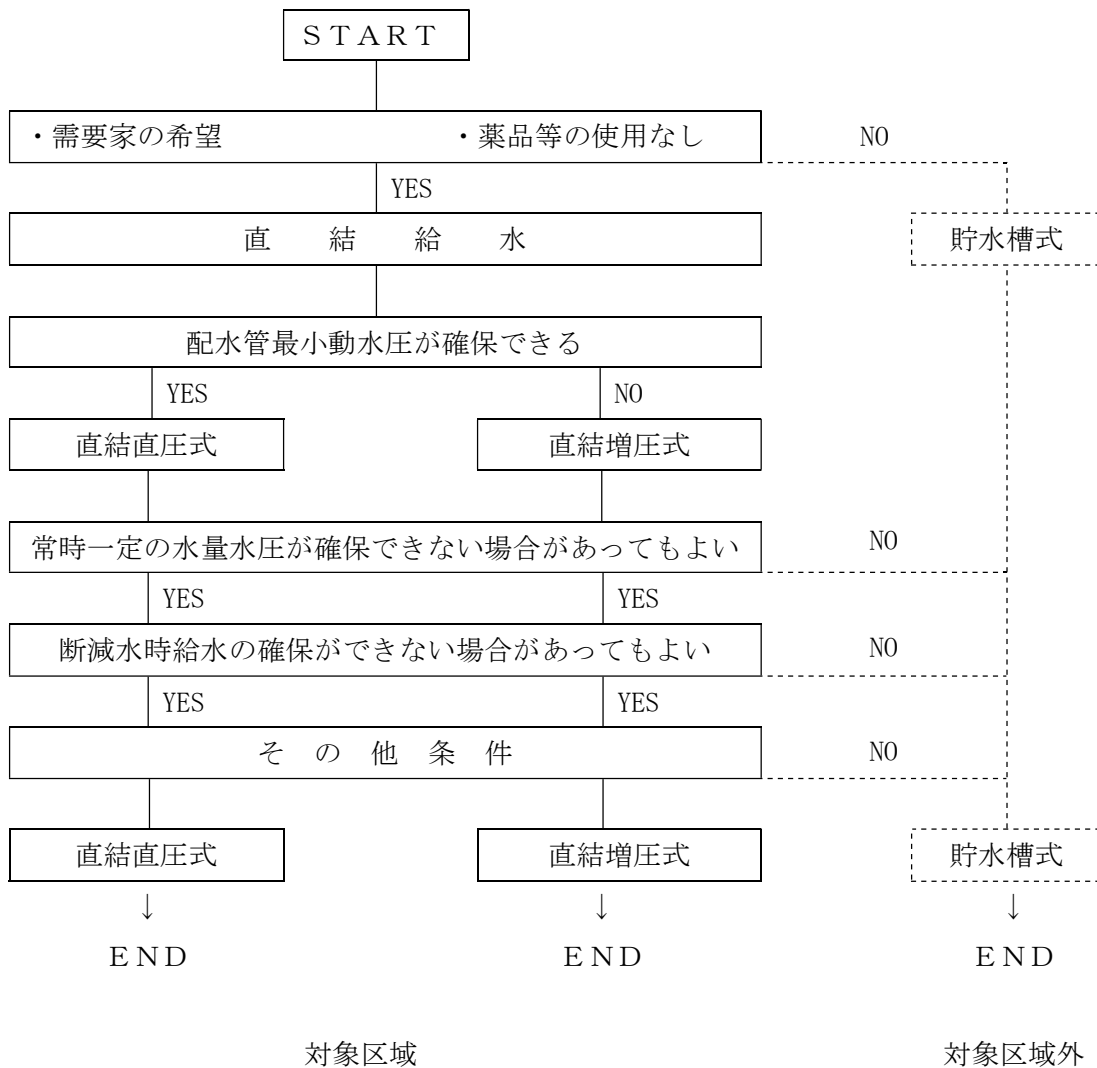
START

・需要家の希望　・薬品等の使用なし

NO

YES

直　結　給　水

貯水槽式

配水管最小動水圧が確保できる

YES

NO

直結直圧式

直結増圧式

常時一定の水量水圧が確保できない場合があってもよい

NO

YES

YES

断減水時給水の確保ができない場合があってもよい

NO

YES

YES

そ　の　他　条　件

NO

直結直圧式

直結増圧式

貯水槽式

↓

↓

↓

END

END

END

対象区域

対象区域外